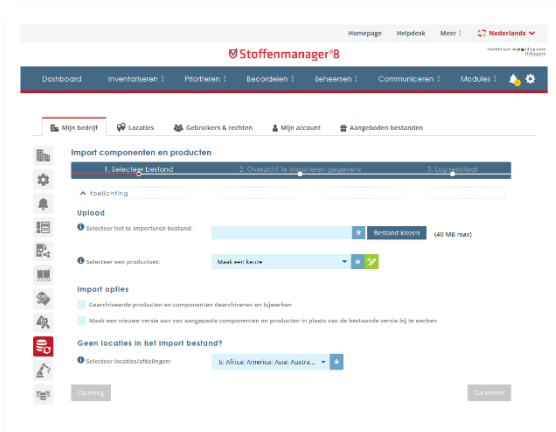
Homepage Helpdesk Meer ⋮ Nederlands

Stoffenmanager®8

Dashboard Inventariseren ⋮ Prioriteren ⋮ Beoordelen ⋮ Beheersen ⋮ Communiceren ⋮ Modules ⋮

Mijn bedrijf Locaties Gebruikers & rechten Mijn account Aangeboden bestanden

Import componenten en producten

1. Selecteer bestand 2. Overzicht te importeren gegevens 3. Log resultaat

toelichting

Upload

Selecteer het te importeren bestand: Bestand kiezen (40 MB max)

Selecteer een productset: Maak een keuze

Import opties

Gearchiveerde producten en componenten dearchiveren en bijwerken

Maak een nieuwe versie aan van aangepaste componenten en producten in plaats van de bestaande versie bij te werken

Geen locaties in het import bestand?

Selecteer locaties/afdelingen: 6: Africa; America; Asia; Austra...

Ga terug Ga verder